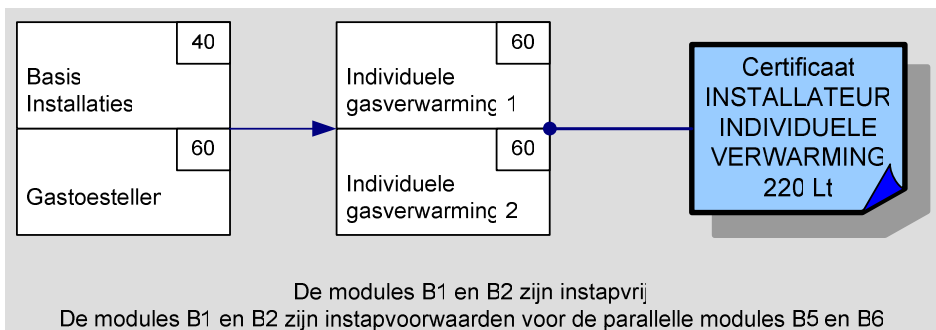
40
Basis Installaties

60
Gastoesteller

60
Individuele gasverwarming 1

60
Individuele gasverwarming 2

Certificaat INSTALLATEUR INDIVIDUELE VERWARMING 220 Lt

De modules B1 en B2 zijn instapvrij
De modules B1 en B2 zijn instapvoorwaarden voor de parallelle modules B5 en B6